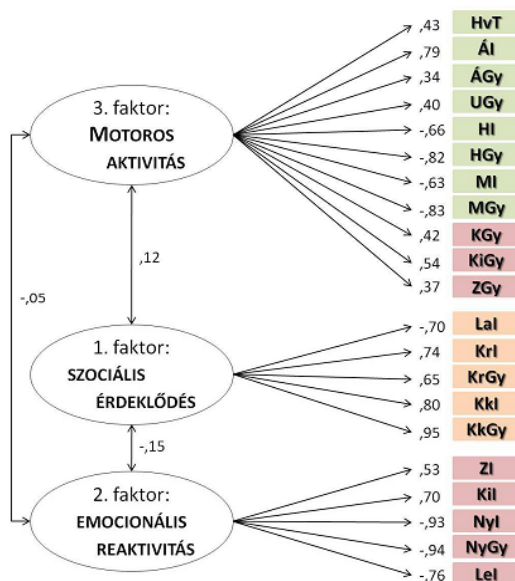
3. faktor:
MOTOROS
AKTIVITÁS

,43 HvT
,79 ÁI
,34 ÁGy
,40 UGy
-,66 HI
-,82 HGy
-,63 MI
-,83 MGy
,42 KGy
,54 KiGy
,37 ZGy

,12

-,05

1. faktor:
SZOCIÁLIS
ÉRDEKLŐDÉS

-,70 LaI
,74 KrI
,65 KrGy
,80 KkI
,95 KkGy

-,15

2. faktor:
EMOCIONÁLIS
REAKTIVITÁS

,53 ZI
,70 KiI
-,93 NyI
-,94 NyGy
-,76 LeI